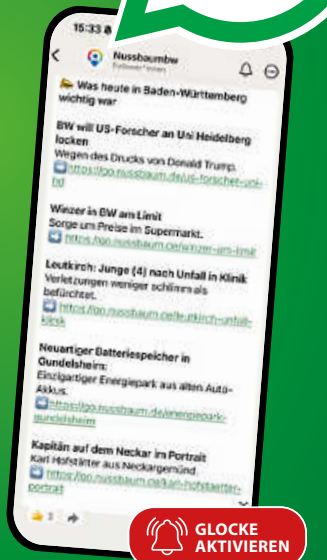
15:33

Nussbaumbw
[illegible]

Was heute in Baden-Württemberg wichtig war

BW will US-Forscher an Uni Heidelberg locken
Wegen des Drucks von Donald Trump.
https://go.nussbaum.de/us-forscher-uni-hd

Winzer in BW am Limit
Sorge um Preise im Supermarkt.
https://go.nussbaum.de/winzer-am-limit

Leutkirch: Junge (4) nach Unfall in Klinik
Verletzungen weniger schlimm als befürchtet.
https://go.nussbaum.de/leutkirch-unfall-klinik

Neuartiger Batteriespeicher in Gundelsheim:
Einzigartiger Energiepark aus alten Auto-Akkus.
https://go.nussbaum.de/energiepark-gundelsheim

Kapitän auf dem Neckar im Porträt
Karl Hofstätter aus Neckargemünd.
https://go.nussbaum.de/karl-hofstaetter-portrait

5

GLOCKE AKTIVIEREN